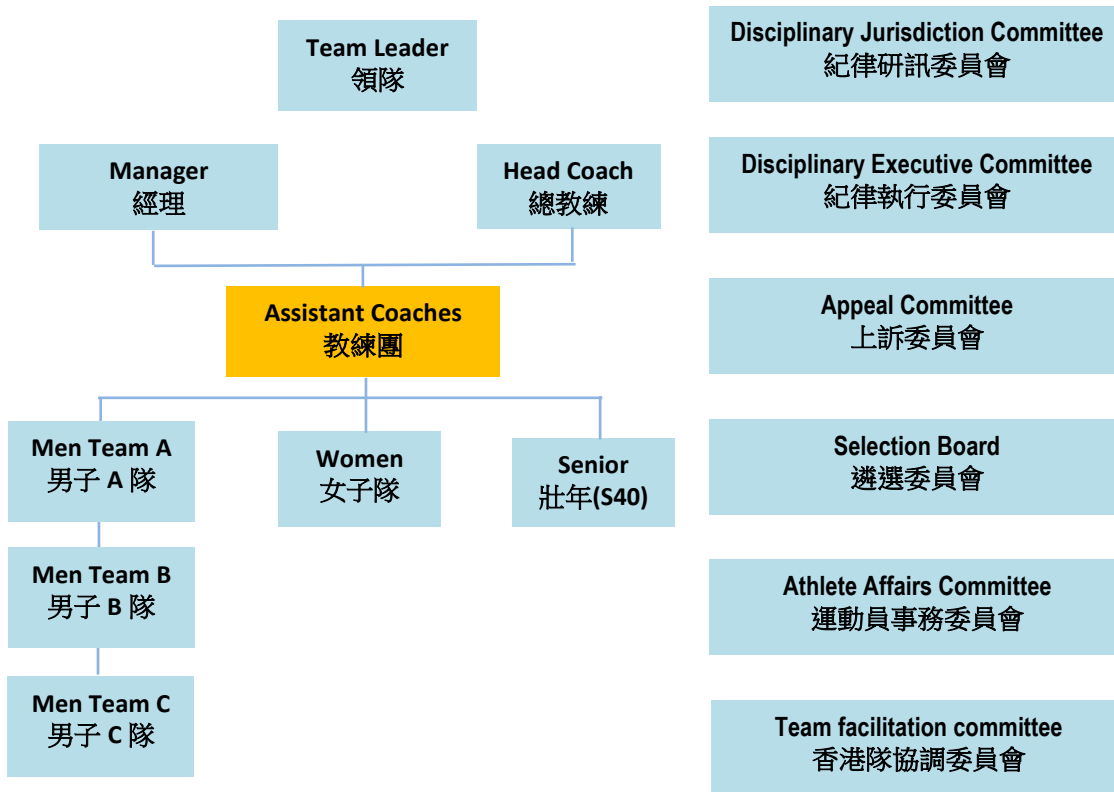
Team Leader
領隊

Manager
經理

Head Coach
總教練

Assistant Coaches
教練團

Men Team A
男子 A 隊

Women
女子隊

Senior
壯年(S40)

Men Team B
男子 B 隊

Men Team C
男子 C 隊

Disciplinary Jurisdiction Committee
紀律研訊委員會

Disciplinary Executive Committee
紀律執行委員會

Appeal Committee
上訴委員會

Selection Board
遴選委員會

Athlete Affairs Committee
運動員事務委員會

Team facilitation committee
香港隊協調委員會